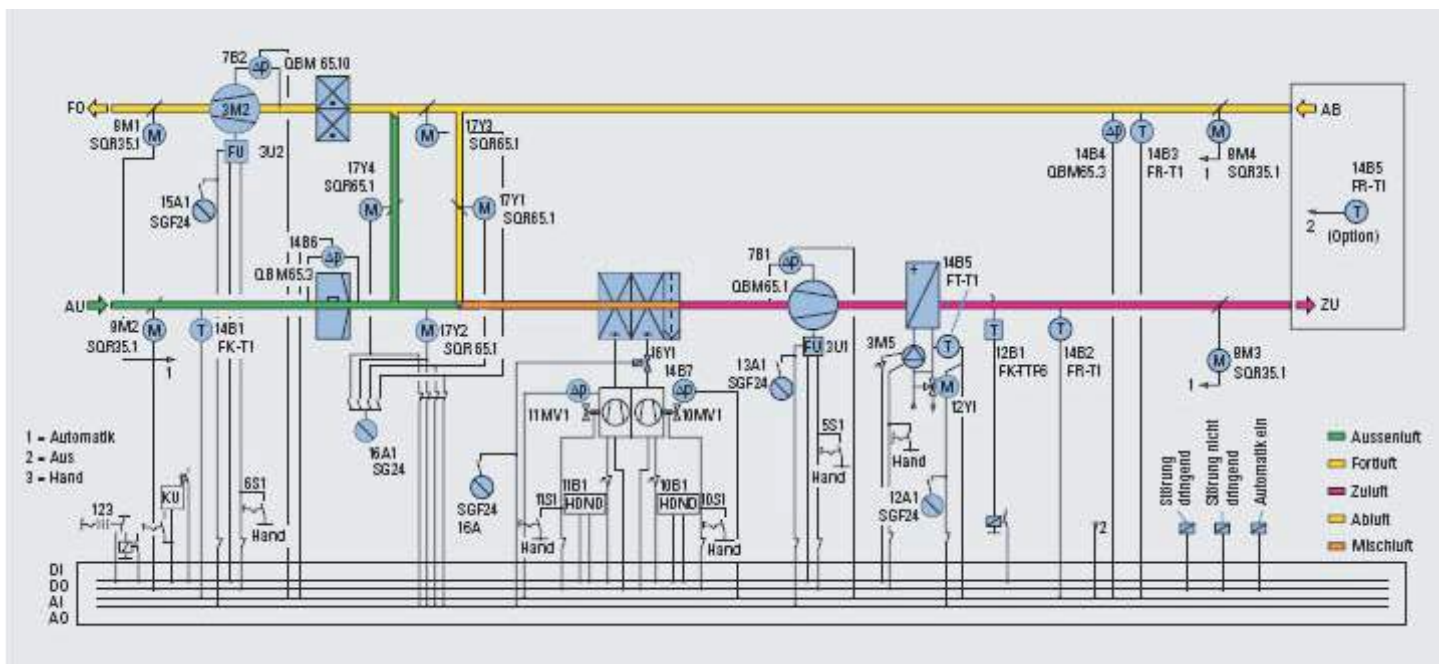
7B2
Δp
QBM 65.10
FO
3M2
AB
8M1
SQR35.1
M
M
17Y3
SQR65.1
FU
3U2
14B4
QBM65.3
14B3
FR-T1
8M4
SQR35.1
1
14B5
FR-TI
15A1
SGF24
17Y4
SQR65.1
17Y1
SQR65.1
2
(Option)
14B6
QBM65.3
7B1
QBM65.1
14B5
FT-T1
AU
ZU
9M2
SQR35.1
1
14B1
FK-T1
17Y2
SQR 65.1
FU
3U1
3M5
12B1
FK-TTF6
14B2
FR-TI
8M3
SQR35.1
1
16Y1
13A1
SGF24
14B7
11MV1
10MV1
12Y1
16A1
SG24
5S1
Hand
Hand
1 = Automatik
2 = Aus
3 = Hand
KU
6S1
Hand
SGF24
16A
11S1
Hand
11B1
HDND
10B1
HDND
10S1
Hand
12A1
SGF24
123
2
Störung dringend
Störung nicht dringend
Automatik ein
Aussenluft
Fortluft
Zuluft
Abluft
Mischluft
DI
DO
AI
AO